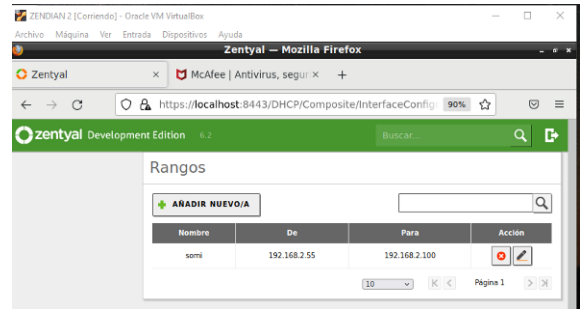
ZENDIAN 2 [Corriendo] - Oracle VM VirtualBox

Archivo Máquina Ver Entrada Dispositivos Ayuda

Zentyal — Mozilla Firefox

Zentyal ×

McAfee | Antivirus, segur ×

+

https://localhost:8443/DHCP/Composite/InterfaceConfig

90%

zentyal Development Edition 6.2

Buscar...

Rangos

AÑADIR NUEVO/A

| Nombre | De | Para | Acción |
|---|---|---|---|
| somi | 192.168.2.55 | 192.168.2.100 | |

10

Página 1